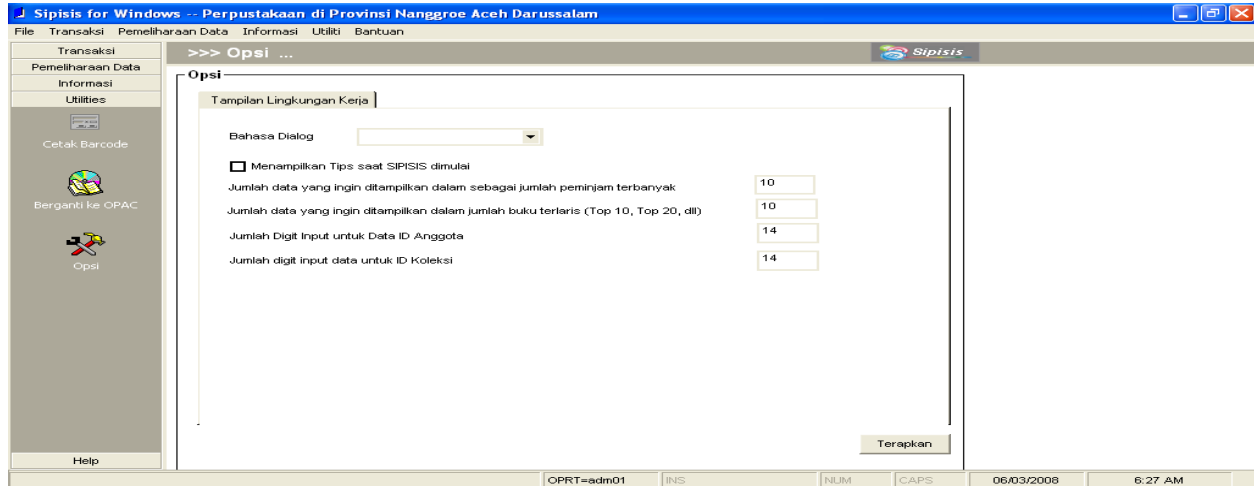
Sipisis for Windows -- Perpustakaan di Provinsi Nanggroe Aceh Darussalam

File Transaksi Pemeliharaan Data Informasi Utiliti Bantuan

Transaksi
Pemeliharaan Data
Informasi
Utilities

Cetak Barcode

Berganti ke OPAC

Opsi

Help

>>> Opsi ...

Sipisis

Opsi

Tampilan Lingkungan Kerja

Bahasa Dialog

Menampilkan Tips saat SIPISIS dimulai

Jumlah data yang ingin ditampilkan dalam sebagai jumlah peminjam terbanyak 10

Jumlah data yang ingin ditampilkan dalam jumlah buku terlaris (Top 10, Top 20, dll) 10

Jumlah Digit Input untuk Data ID Anggota 14

Jumlah digit input data untuk ID Koleksi 14

Terapkan

OPRT=adm01 INS NUM CAPS 06/03/2008 6:27 AM